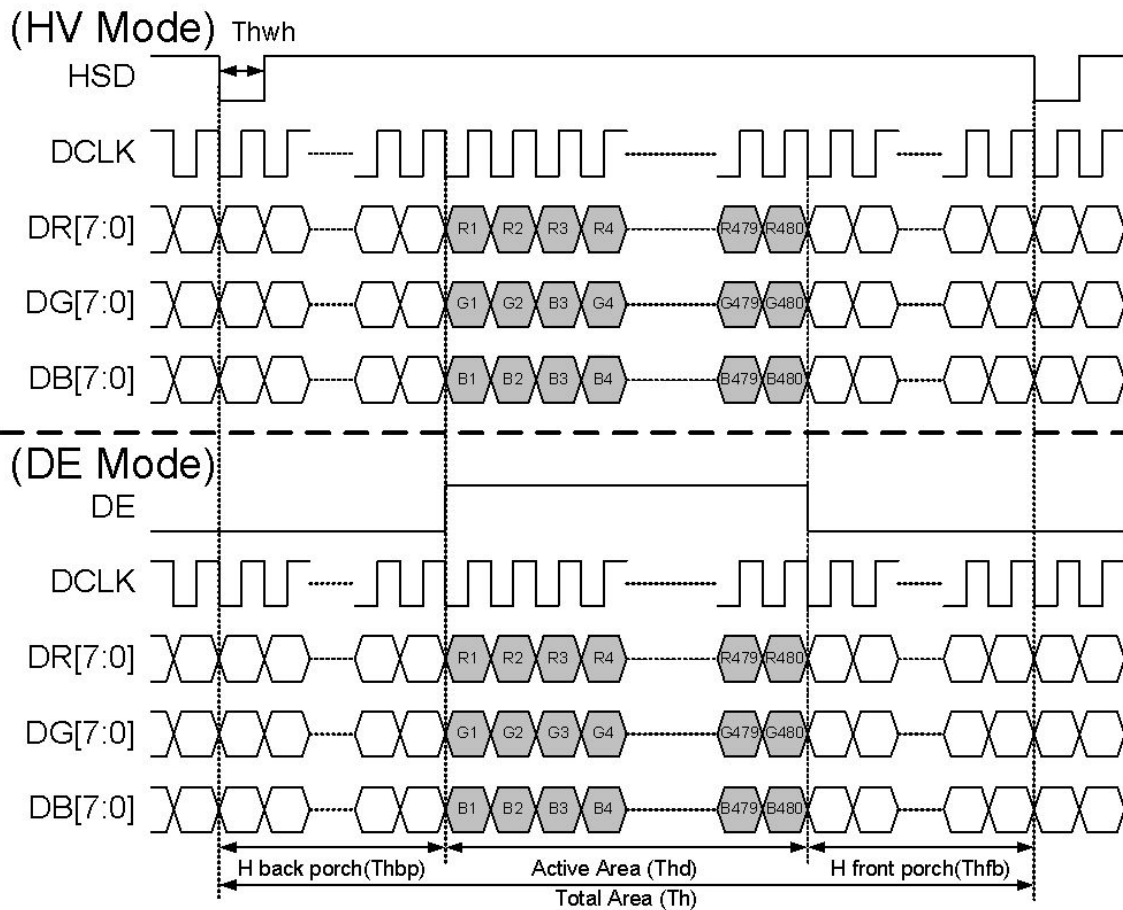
(HV Mode) Thwh

HSD

DCLK

DR[7:0] R1 R2 R3 R4 R479 R480

DG[7:0] G1 G2 B3 G4 G479 G480

DB[7:0] B1 B2 B3 B4 B479 B480

(DE Mode)

DE

DCLK

DR[7:0] R1 R2 R3 R4 R479 R480

DG[7:0] G1 G2 G3 G4 G479 G480

DB[7:0] B1 B2 B3 B4 B479 B480

H back porch(Thbp) Active Area (Thd) H front porch(Thfb)

Total Area (Th)